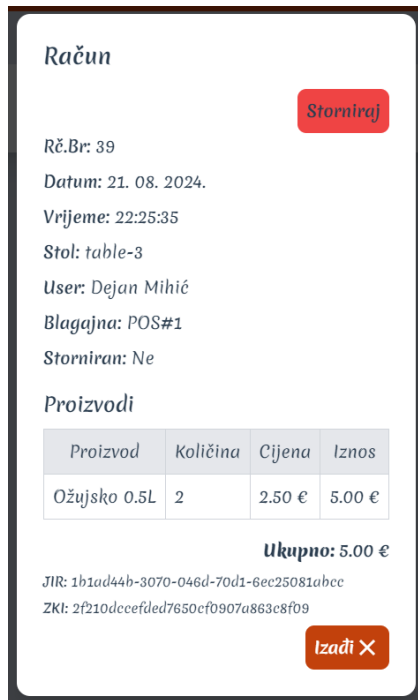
Račun

Storniraj

Rč.Br: 39

Datum: 21. 08. 2024.

Vrijeme: 22:25:35

Stol: table-3

User: Dejan Mihić

Blagajna: POS#1

Storniran: Ne

Proizvodi

| Proizvod | Količina | Cijena | Iznos |
|---|---|---|---|
| Ožujsko 0.5L | 2 | 2.50 € | 5.00 € |

Ukupno: 5.00 €

JIR: 1b1ad44b-3070-046d-70d1-6ec25081abcc

ZKI: 2f210dccefded7650cf0907a863c8f09

Izađi ✕